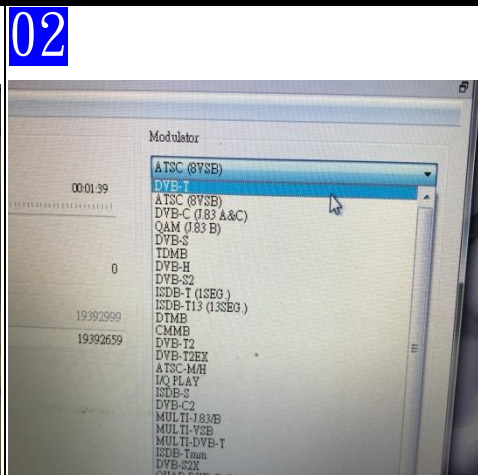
02

Modulator

ATSC (8VSB)

00:01:39

0

19392999

19392659

DVB-T
ATSC (8VSB)
DVB-C (J.83 A&C)
QAM (J.83 B)
DVB-S
TDMB
DVB-H
DVB-S2
ISDB-T (1SEG.)
ISDB-T13 (13SEG.)
DTMB
CMMB
DVB-T2
DVB-T2EX
ATSC-M/H
I/Q PLAY
ISDB-S
DVB-C2
MULTI-J.83/B
MULTI-VSB
MULTI-DVB-T
ISDB-Tmm
DVB-S2X
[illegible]